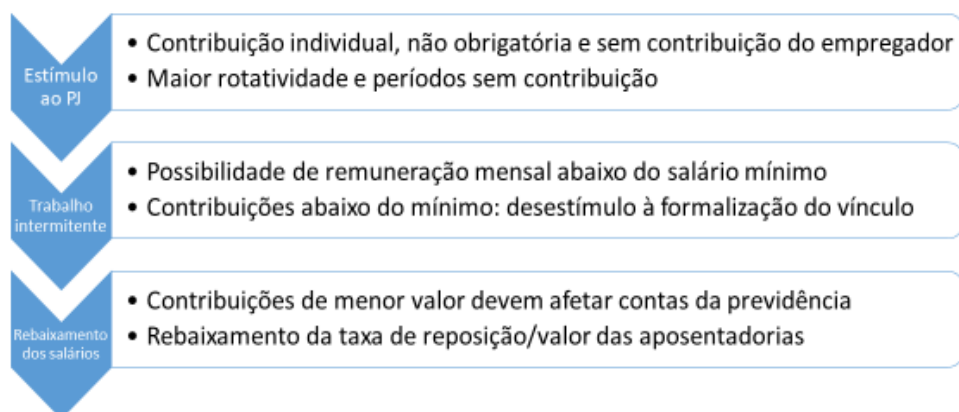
Estímulo ao PJ

• Contribuição individual, não obrigatória e sem contribuição do empregador
• Maior rotatividade e períodos sem contribuição

Trabalho intermitente

• Possibilidade de remuneração mensal abaixo do salário mínimo
• Contribuições abaixo do mínimo: desestímulo à formalização do vínculo

Rebaixamento dos salários

• Contribuições de menor valor devem afetar contas da previdência
• Rebaixamento da taxa de reposição/valor das aposentadorias